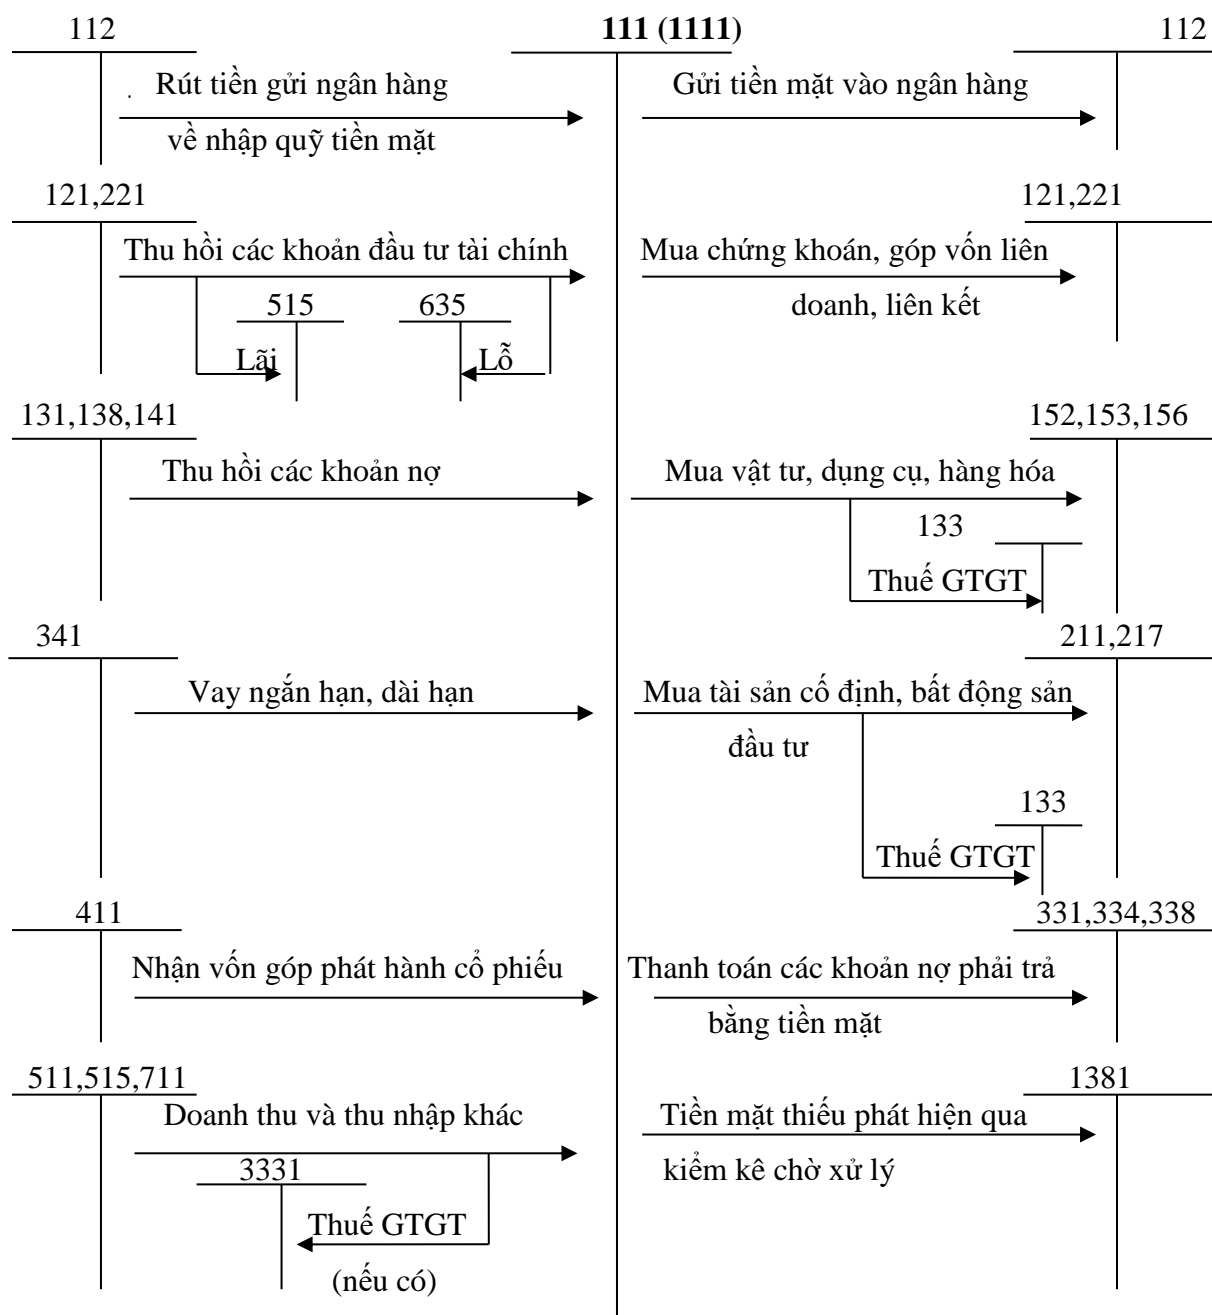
112

111 (1111)

112

Rút tiền gửi ngân hàng về nhập quỹ tiền mặt

Gửi tiền mặt vào ngân hàng

121,221

121,221

Thu hồi các khoản đầu tư tài chính

Mua chứng khoán, góp vốn liên doanh, liên kết

515

635

Lãi

Lỗ

131,138,141

152,153,156

Thu hồi các khoản nợ

Mua vật tư, dụng cụ, hàng hóa

133

Thuế GTGT

341

211,217

Vay ngắn hạn, dài hạn

Mua tài sản cố định, bất động sản đầu tư

133

Thuế GTGT

411

331,334,338

Nhận vốn góp phát hành cổ phiếu

Thanh toán các khoản nợ phải trả bằng tiền mặt

511,515,711

1381

Doanh thu và thu nhập khác

Tiền mặt thiếu phát hiện qua kiểm kê chờ xử lý

3331

Thuế GTGT

(nếu có)